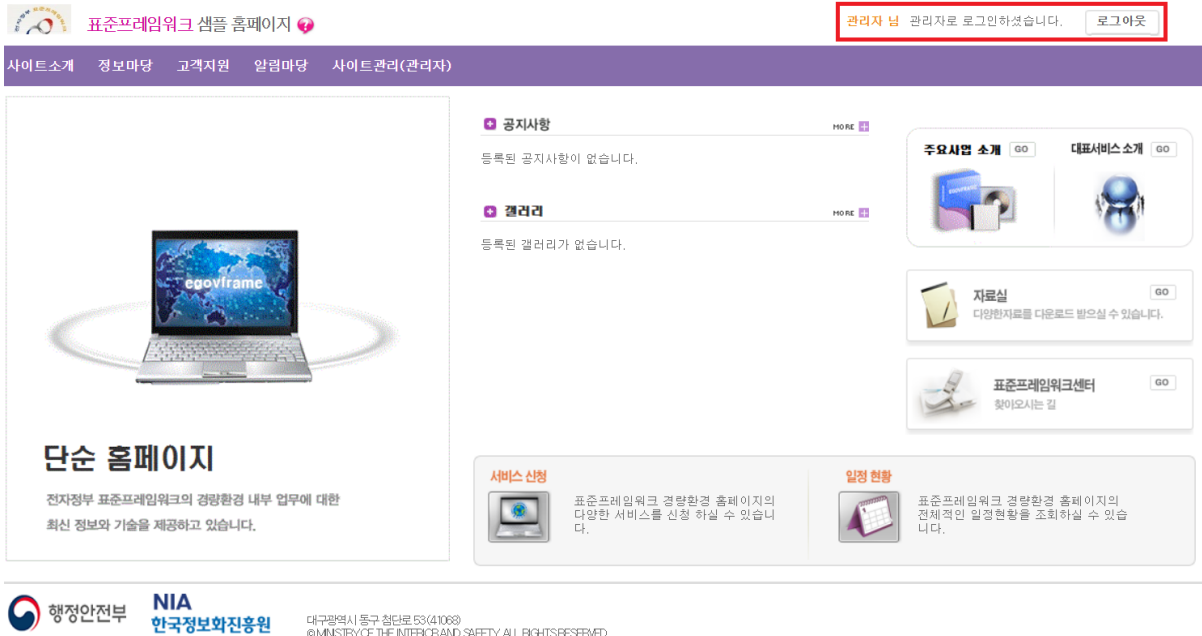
표준프레임워크 샘플 홈페이지

관리자 님 관리자로 로그인하셨습니다. 로그아웃

사이트소개 정보마당 고객지원 알림마당 사이트관리(관리자)

egovframe

단순 홈페이지

전자정부 표준프레임워크의 경량환경 내부 업무에 대한 최신 정보와 기술을 제공하고 있습니다.

공지사항 MORE

등록된 공지사항이 없습니다.

갤러리 MORE

등록된 갤러리가 없습니다.

주요사업 소개 GO

대표서비스 소개 GO

자료실 GO
다양한자료를 다운로드 받으실 수 있습니다.

표준프레임워크센터 GO
찾아오시는 길

서비스 신청
표준프레임워크 경량환경 홈페이지의 다양한 서비스를 신청 하실 수 있습니다.

일정 현황
표준프레임워크 경량환경 홈페이지의 전체적인 일정현황을 조회하실 수 있습니다.

행정안전부

NIA
한국정보화진흥원

대구광역시 동구 첨단로 53(41068)
©MINISTRY OF THE INTERIOR AND SAFETY. ALL RIGHTS RESERVED.